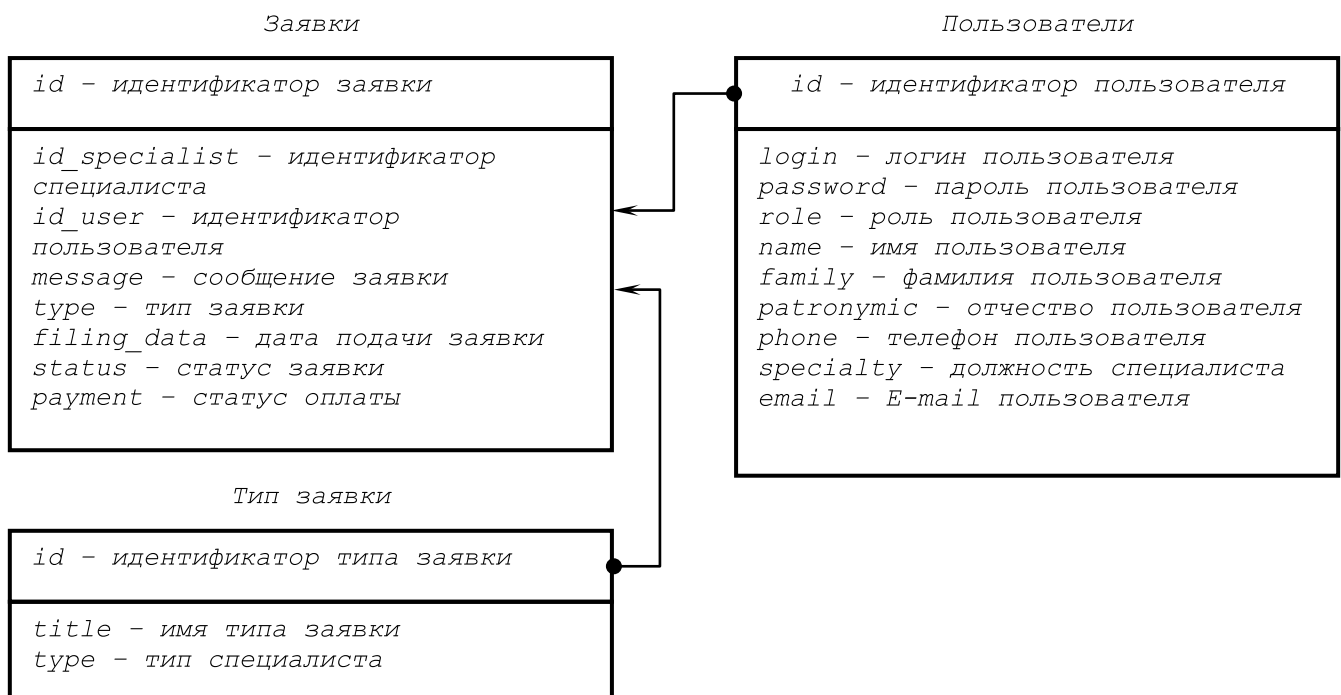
Заявки

id – идентификатор заявки

id_specialist – идентификатор специалиста
id_user – идентификатор пользователя
message – сообщение заявки
type – тип заявки
filing_data – дата подачи заявки
status – статус заявки
payment – статус оплаты

Пользователи

id – идентификатор пользователя

login – логин пользователя
password – пароль пользователя
role – роль пользователя
name – имя пользователя
family – фамилия пользователя
patronymic – отчество пользователя
phone – телефон пользователя
specialty – должность специалиста
email – E-mail пользователя

Тип заявки

id – идентификатор типа заявки

title – имя типа заявки
type – тип специалиста